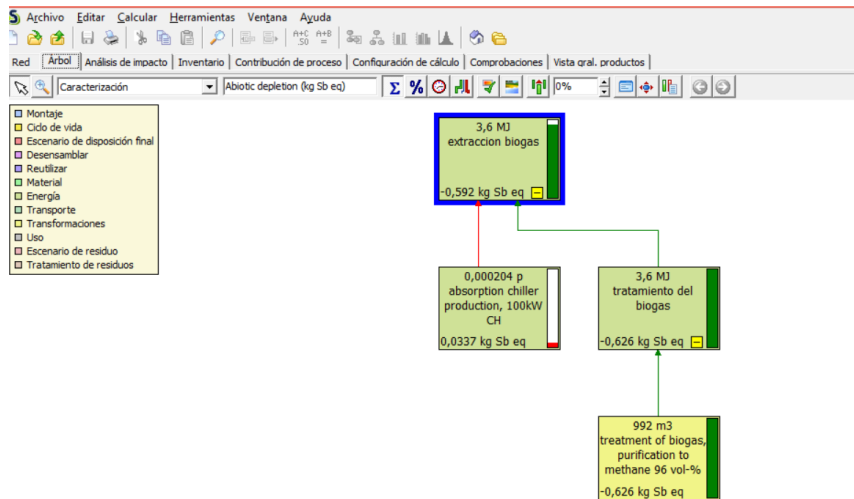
Archivo Editar Calcular Herramientas Ventana Ayuda

A+C .50 A+B =

Red | Árbol | Análisis de impacto | Inventario | Contribución de proceso | Configuración de cálculo | Comprobaciones | Vista gral. productos

Caracterización | Abiotic depletion (kg Sb eq) | Σ | % | 0%

Montaje
Ciclo de vida
Escenario de disposición final
Desensamblar
Reutilizar
Material
Energía
Transporte
Transformaciones
Uso
Escenario de residuo
Tratamiento de residuos

3,6 MJ
extraccion biogas
-0,592 kg Sb eq

0,000204 p
absorption chiller production, 100kW CH
0,0337 kg Sb eq

3,6 MJ
tratamiento del biogas
-0,626 kg Sb eq

992 m3
treatment of biogas, purification to methane 96 vol-%
-0,626 kg Sb eq